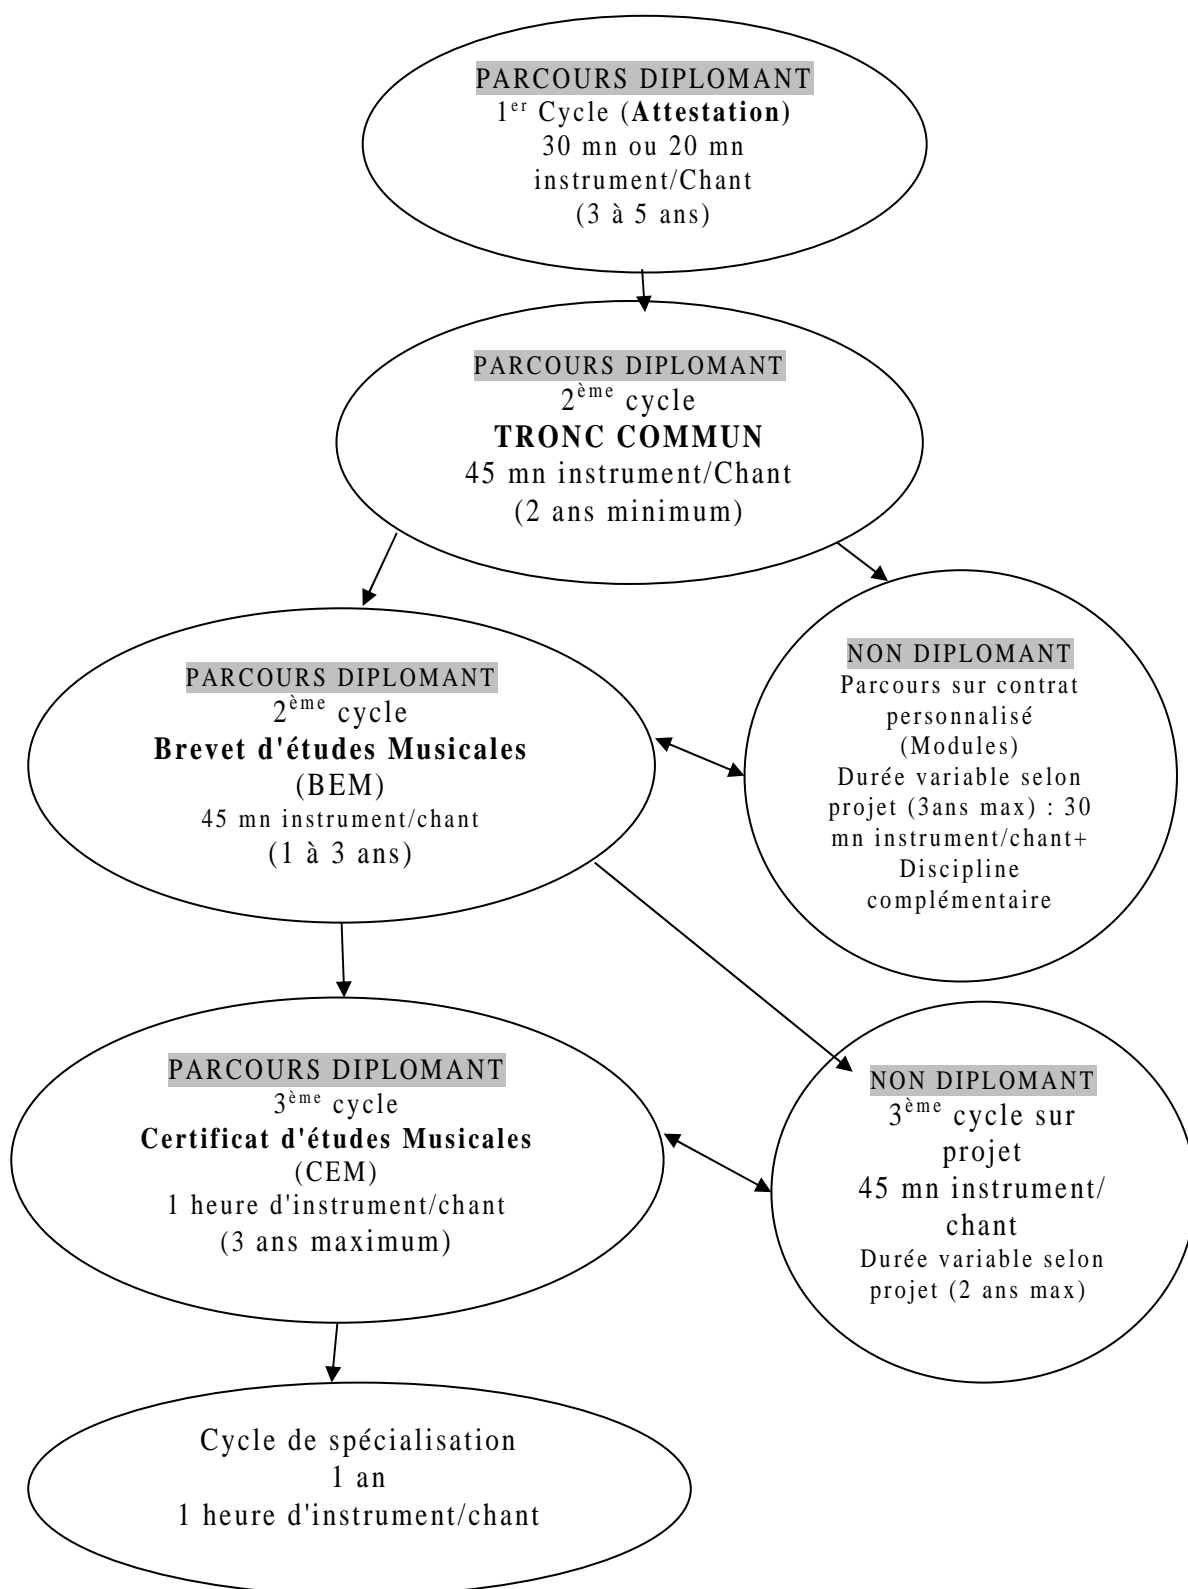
PARCOURS DIPLOMANT
1$^{er}$ Cycle (**Attestation)**
30 mn ou 20 mn
instrument/Chant
(3 à 5 ans)

PARCOURS DIPLOMANT
2$^{ème}$ cycle
**TRONC COMMUN**
45 mn instrument/Chant
(2 ans minimum)

PARCOURS DIPLOMANT
2$^{ème}$ cycle
**Brevet d'études Musicales**
(BEM)
45 mn instrument/chant
(1 à 3 ans)

NON DIPLOMANT
Parcours sur contrat personnalisé
(Modules)
Durée variable selon projet (3ans max) : 30 mn instrument/chant+
Discipline complémentaire

PARCOURS DIPLOMANT
3$^{ème}$ cycle
**Certificat d'études Musicales**
(CEM)
1 heure d'instrument/chant
(3 ans maximum)

NON DIPLOMANT
3$^{ème}$ cycle sur projet
45 mn instrument/ chant
Durée variable selon projet (2 ans max)

Cycle de spécialisation
1 an
1 heure d'instrument/chant